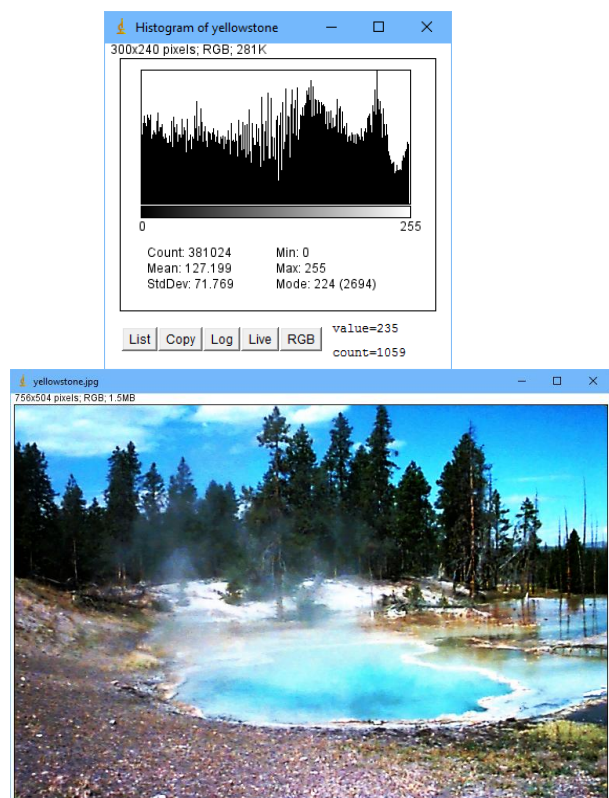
Histogram of yellowstone

300x240 pixels; RGB; 281K

0

255

Count: 381024
Mean: 127.199
StdDev: 71.769

Min: 0
Max: 255
Mode: 224 (2694)

List Copy Log Live RGB

value=235
count=1059

yellowstone.jpg

756x504 pixels; RGB; 1.5MB